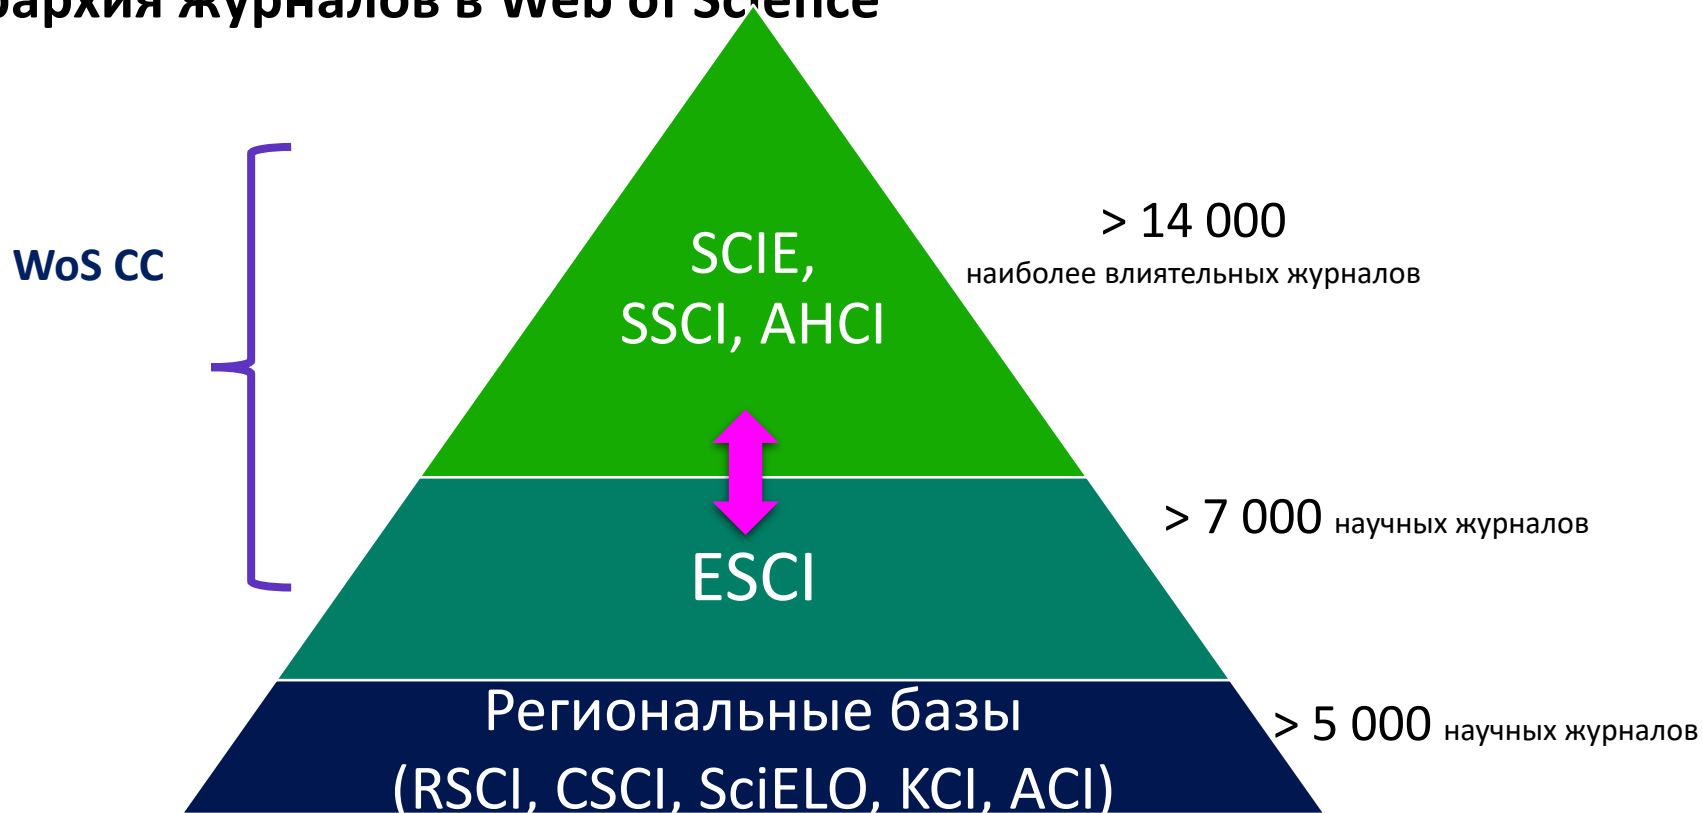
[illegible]архия журналов в Web of Science

WoS CC

SCIE, SSCI, AHCI

> 14 000 наиболее влиятельных журналов

ESCI

> 7 000 научных журналов

Региональные базы (RSCI, CSCI, SciELO, KCI, ACI)

> 5 000 научных журналов